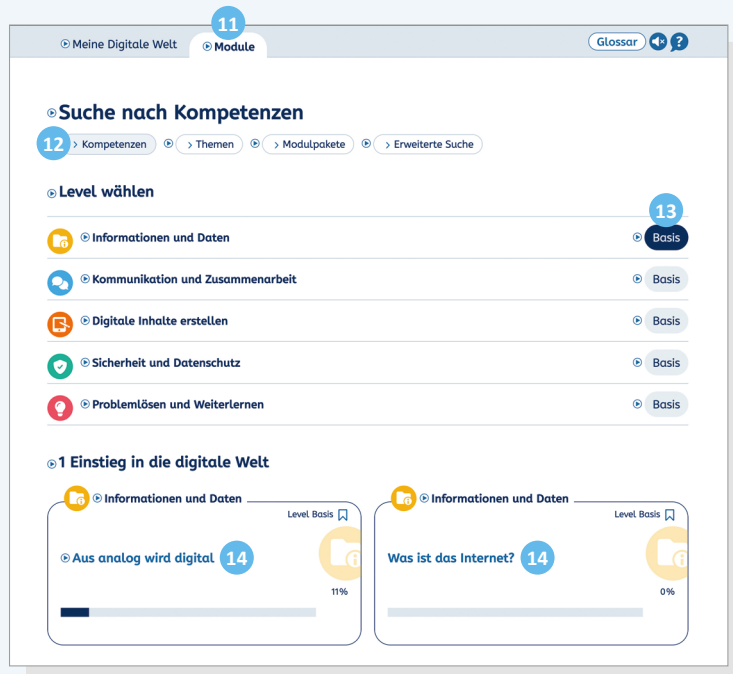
Meine Digitale Welt

11

Module

Glossar

?

Suche nach Kompetenzen

12

Kompetenzen

Themen

Modulpakete

Erweiterte Suche

Level wählen

13

Informationen und Daten

Basis

Kommunikation und Zusammenarbeit

Basis

Digitale Inhalte erstellen

Basis

Sicherheit und Datenschutz

Basis

Problemlösen und Weiterlernen

Basis

1 Einstieg in die digitale Welt

Informationen und Daten

Level Basis

Aus analog wird digital

14

11%

Informationen und Daten

Level Basis

Was ist das Internet?

14

0%